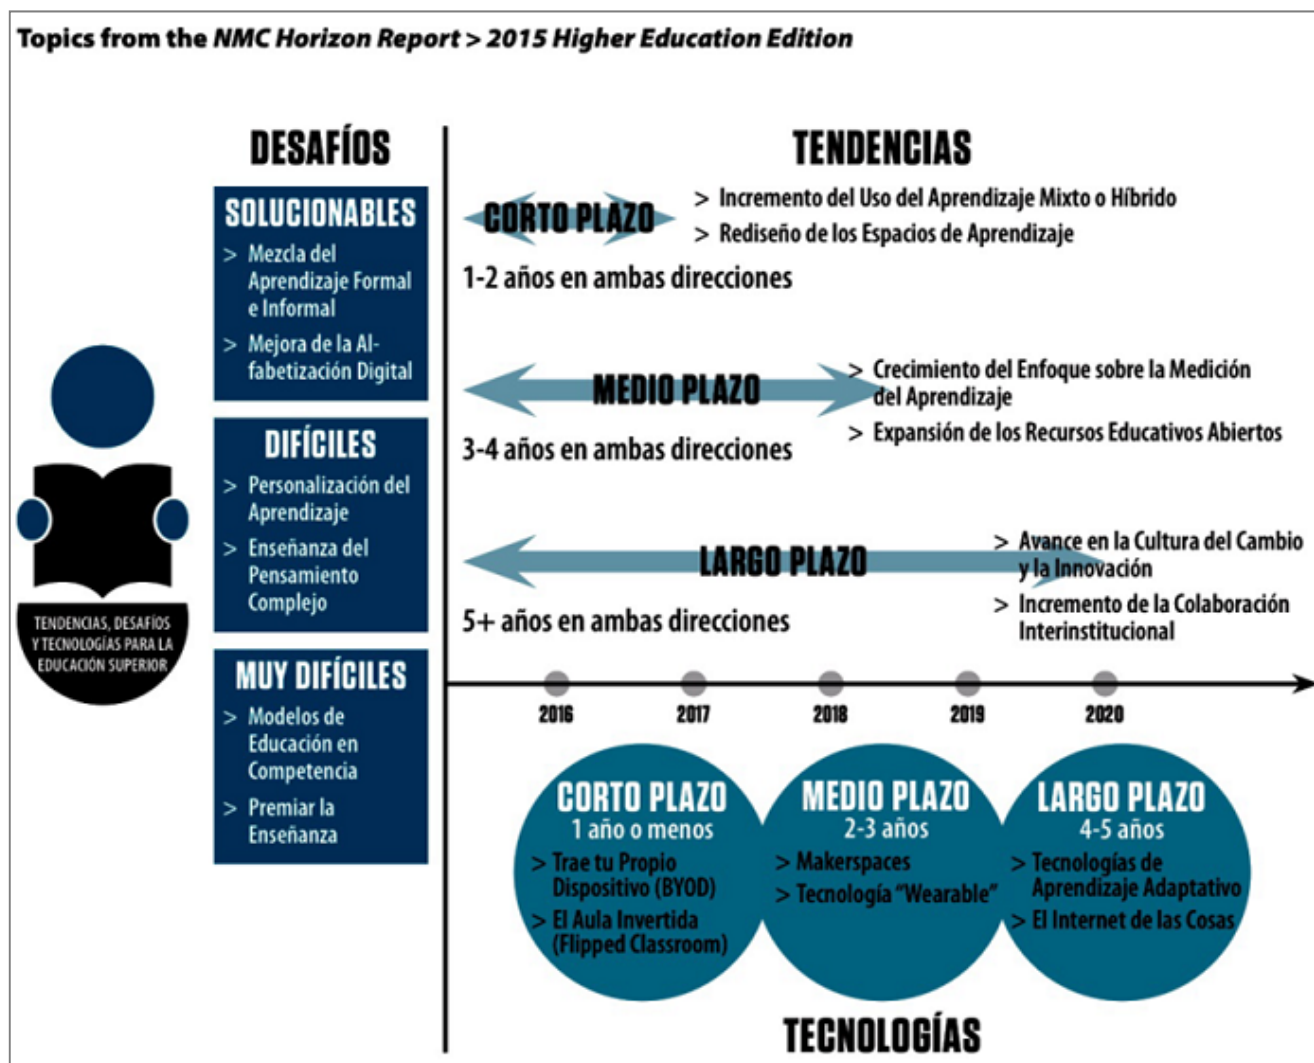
Topics from the NMC Horizon Report > 2015 Higher Education Edition

TENDENCIAS, DESAFÍOS Y TECNOLOGÍAS PARA LA EDUCACIÓN SUPERIOR

DESAFÍOS

SOLUCIONABLES
> Mezcla del Aprendizaje Formal e Informal
> Mejora de la Alfabetización Digital

DIFÍCILES
> Personalización del Aprendizaje
> Enseñanza del Pensamiento Complejo

MUY DIFÍCILES
> Modelos de Educación en Competencia
> Premiar la Enseñanza

TENDENCIAS

CORTO PLAZO
> Incremento del Uso del Aprendizaje Mixto o Híbrido
> Rediseño de los Espacios de Aprendizaje
1-2 años en ambas direcciones

MEDIO PLAZO
> Crecimiento del Enfoque sobre la Medición del Aprendizaje
> Expansión de los Recursos Educativos Abiertos
3-4 años en ambas direcciones

LARGO PLAZO
> Avance en la Cultura del Cambio y la Innovación
> Incremento de la Colaboración Interinstitucional
5+ años en ambas direcciones

2016 2017 2018 2019 2020

CORTO PLAZO
1 año o menos
> Trae tu Propio Dispositivo (BYOD)
> El Aula Invertida (Flipped Classroom)

MEDIO PLAZO
2-3 años
> Makerspaces
> Tecnología "Wearable"

LARGO PLAZO
4-5 años
> Tecnologías de Aprendizaje Adaptativo
> El Internet de las Cosas

TECNOLOGÍAS